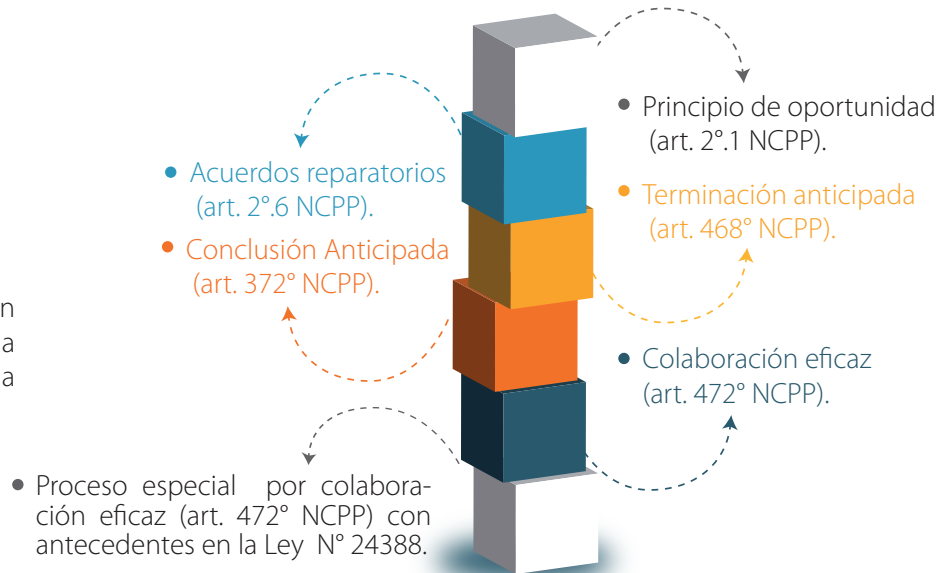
• Principio de oportunidad (art. 2°.1 NCPP).

• Acuerdos reparatorios (art. 2°.6 NCPP).

• Terminación anticipada (art. 468° NCPP).

• Conclusión Anticipada (art. 372° NCPP).

n
a
a

• Colaboración eficaz (art. 472° NCPP).

• Proceso especial por colaboración eficaz (art. 472° NCPP) con antecedentes en la Ley N° 24388.